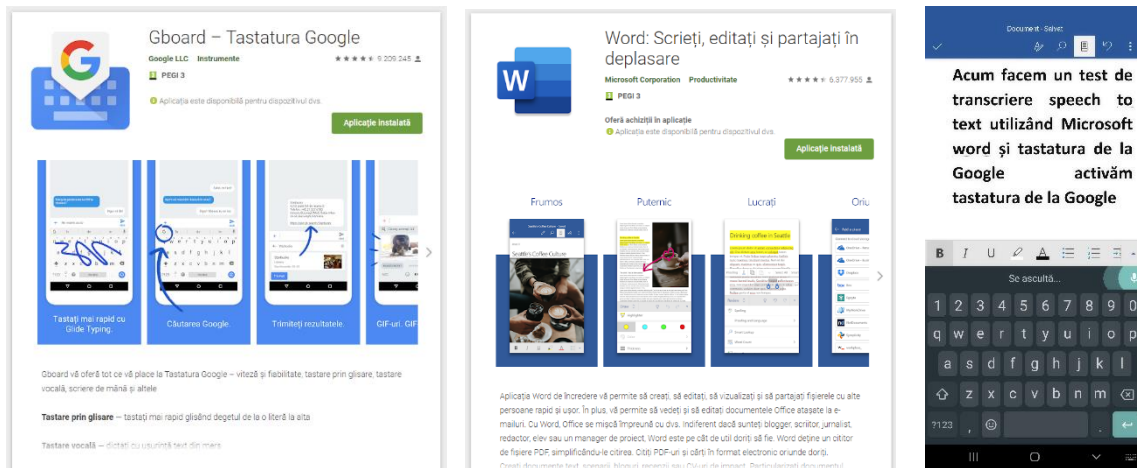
Gboard – Tastatura Google

Google LLC Instrumente

★★★★ 9.209.245

PEGI 3

Aplicația este disponibilă pentru dispozitivul dvs.

Aplicație instalată

Tastați mai rapid cu Glide Typing.

Căutarea Google.

Trimiteți rezultatele.

GIF-uri. GIF

Gboard vă oferă tot ce vă place la Tastatura Google – viteză și fiabilitate, tastare prin glisare, tastare vocală, scriere de mână și altele

Tastare prin glisare — tastați mai rapid glisând degetul de la o literă la alta

Tastare vocală — dictați cu ușurință text din mers

Word: Scrieți, editați și partajați în deplasare

Microsoft Corporation Productivitate

★★★★ 6.377.955

PEGI 3

Oferă achiziții în aplicație

Aplicația este disponibilă pentru dispozitivul dvs.

Aplicație instalată

Frumos

Puternic

Lucrați

Oriu

Seattle's Coffee Culture

Drinking coffee in Seattle

Aplicația Word de încredere vă permite să creați, să editați, să vizualizați și să partajați fișierele cu alte persoane rapid și ușor. În plus, vă permite să vedeți și să editați documentele Office atașate la e-mailuri. Cu Word, Office se mișcă împreună cu dvs. Indiferent dacă sunteți blogger, scriitor, jurnalist, redactor, elev sau un manager de proiect, Word este pe cât de util doriți să fie. Word deține un cititor de fișiere PDF, simplificându-le citirea. Citiți PDF-uri și cărți în format electronic oriunde doriți.

Creați documente text, scenarii, bloguri, recenzii sau CV-uri de impact. Particularizați documentul

Document - Salvat

Acum facem un test de transcriere speech to text utilizând Microsoft word și tastatura de la Google activăm tastatura de la Google

B I U A

Se ascultă...

1 2 3 4 5 6 7 8 9 0

q w e r t y u i o p

a s d f g h j k l

z x c v b n m

?123 ,